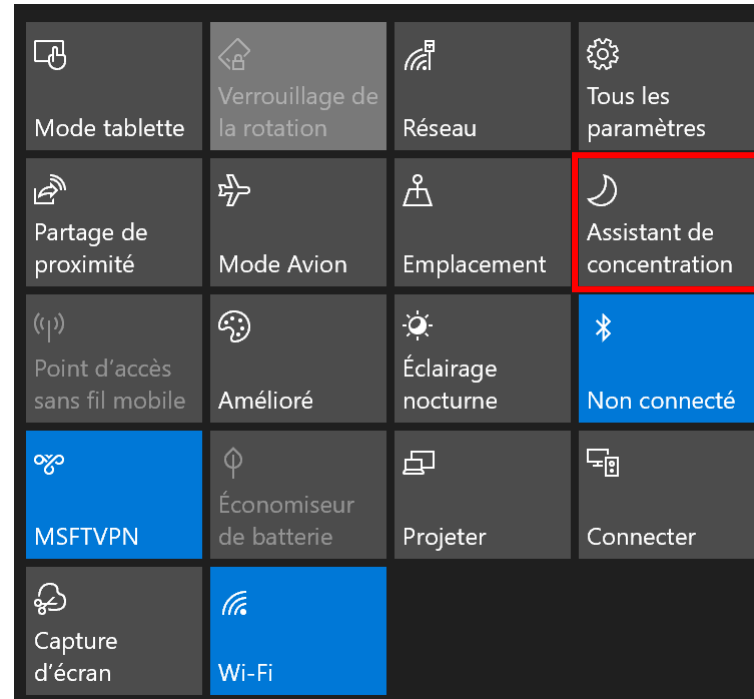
Mode tablette

Verrouillage de la rotation

Réseau

Tous les paramètres

Partage de proximité

Mode Avion

Emplacement

Assistant de concentration

Point d’accès sans fil mobile

Amélioré

Éclairage nocturne

Non connecté

MSFTVPN

Économiseur de batterie

Projeter

Connecter

Capture d’écran

Wi-Fi